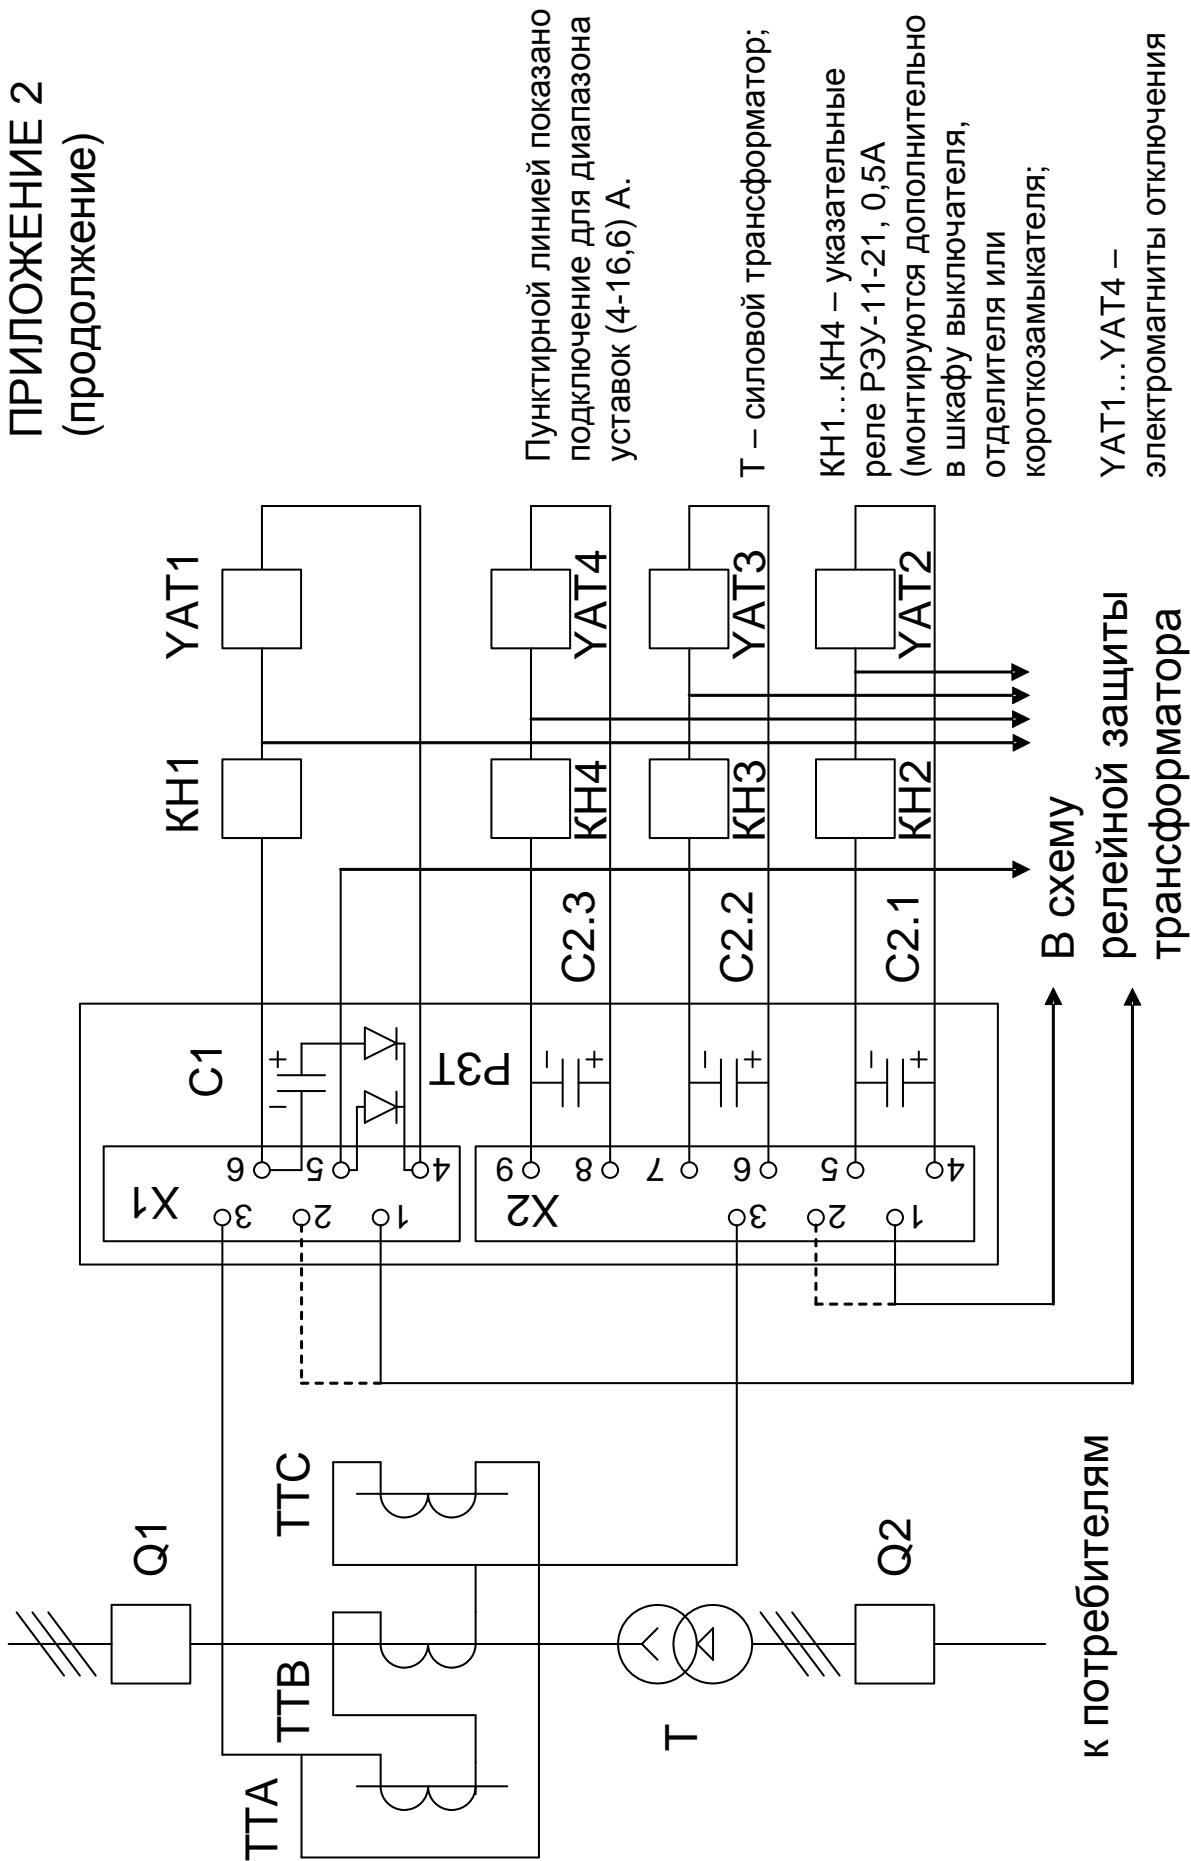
ПРИЛОЖЕНИЕ 2
(продолжение)

Пунктирной линией показано подключение для диапазона уставок (4-16,6) А.

Т – силовой трансформатор;

КН1…КН4 – указательные реле РЭУ-11-21, 0,5А (монтируются дополнительно в шкафу выключателя, отделителя или короткозамыкателя;

YAT1…YAT4 – электромагниты отключения

YAT1
KH1
YAT4
KH4
YAT3
KH3
YAT2
KH2
C2.3
C2.2
C2.1
C1
РЗТ
X1
X2
6
5
4
3
2
1
9
8
7
6
5
4
3
2
1

В схему релейной защиты трансформатора

TTC
TTB
TTA
Q1
Q2
T

к потребителям